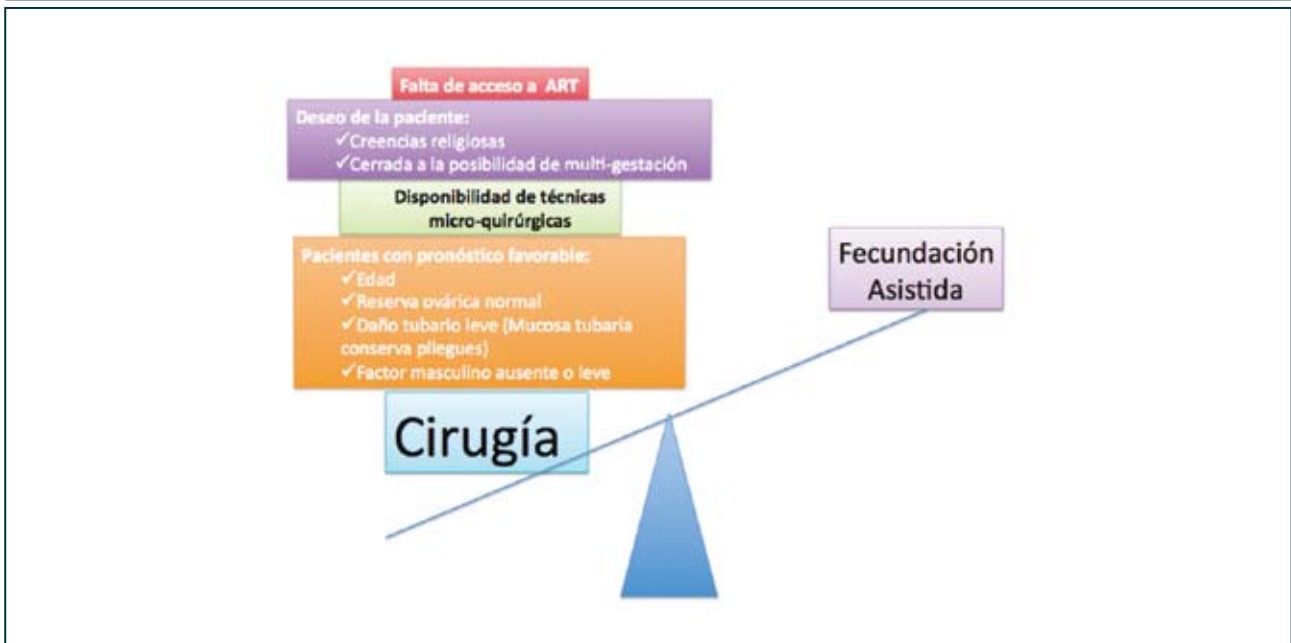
Falta de acceso a ART

Deseo de la paciente:
✓Creencias religiosas
✓Cerrada a la posibilidad de multi-gestación

Disponibilidad de técnicas micro-quirúrgicas

Pacientes con pronóstico favorable:
✓Edad
✓Reserva ovárica normal
✓Daño tubario leve (Mucosa tubaria conserva pliegues)
✓Factor masculino ausente o leve

Cirugía

Fecundación Asistida